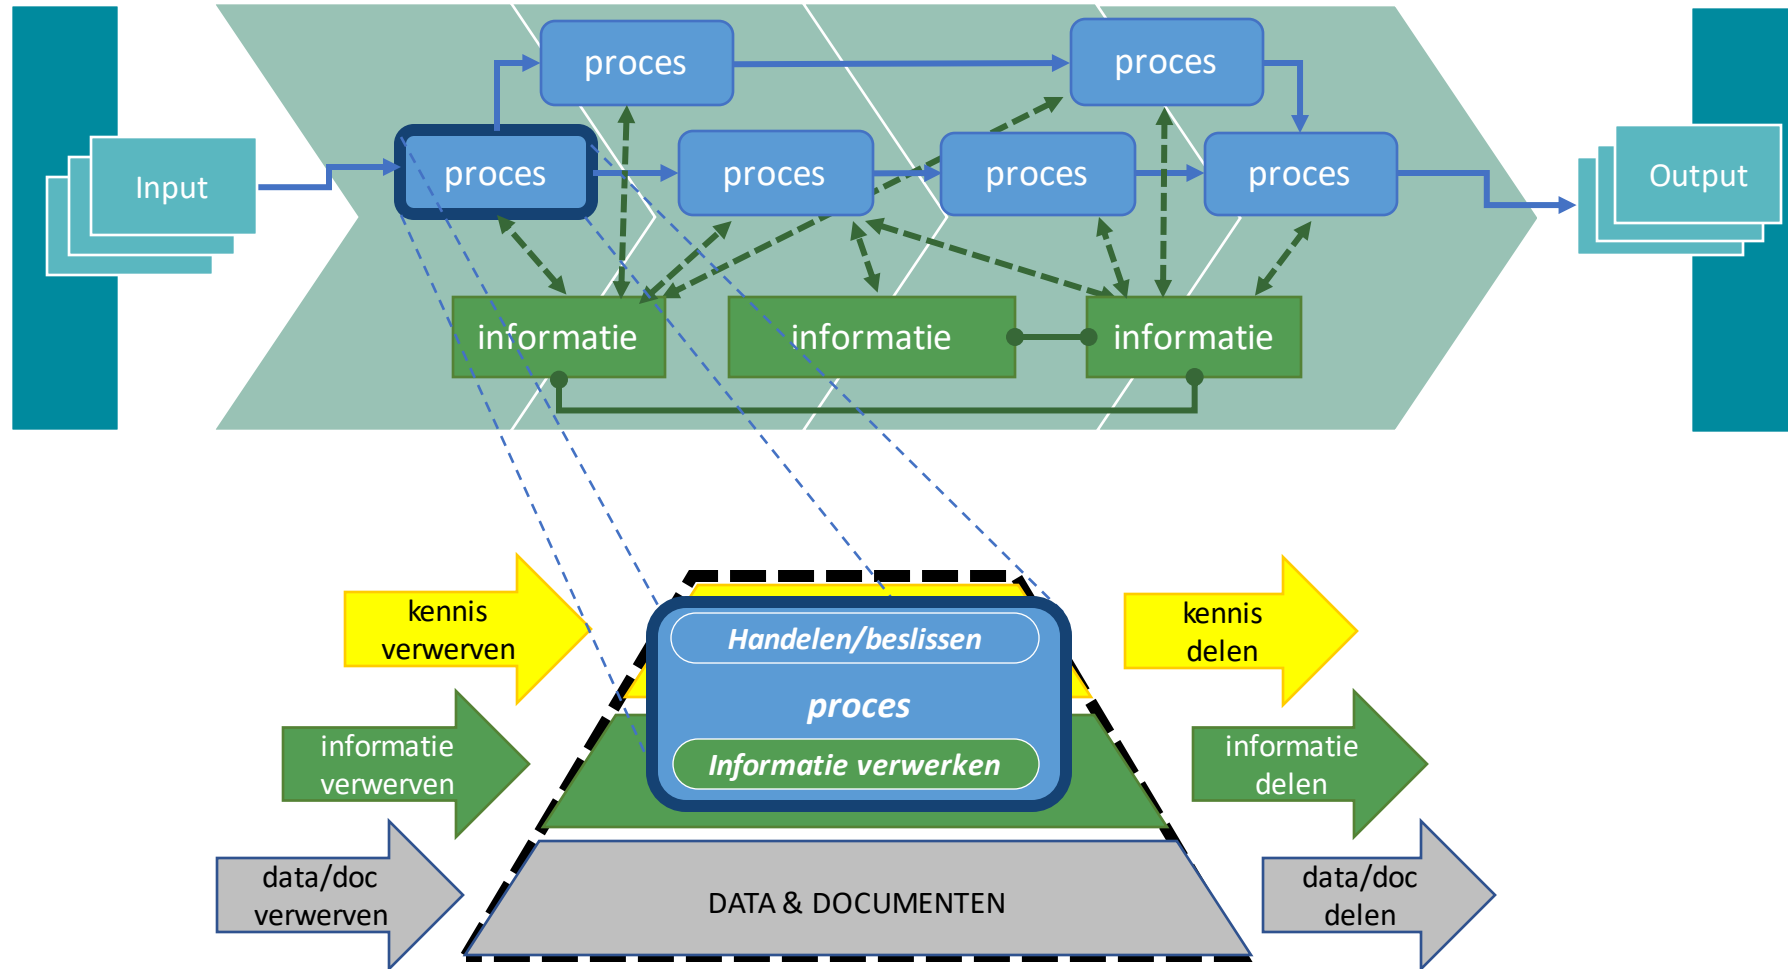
Input

proces

proces

proces

proces

proces

proces

proces

Output

informatie

informatie

informatie

kennis verwerven

informatie verwerven

data/doc verwerven

Handelen/beslissen

proces

Informatie verwerken

DATA & DOCUMENTEN

kennis delen

informatie delen

data/doc delen